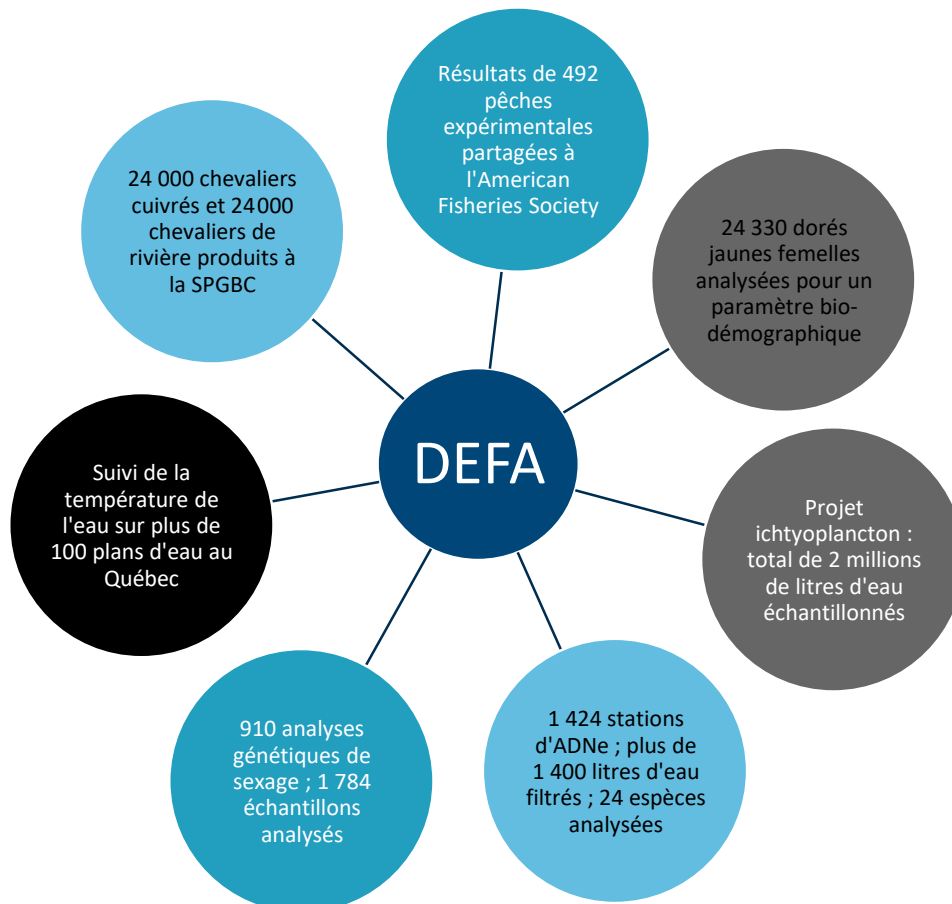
DEFA

Résultats de 492 pêches expérimentales partagées à l'American Fisheries Society

24 330 dorés jaunes femelles analysées pour un paramètre bio-démographique

Projet ichtyoplancton : total de 2 millions de litres d'eau échantillonnés

1 424 stations d'ADNe ; plus de 1 400 litres d'eau filtrés ; 24 espèces analysées

910 analyses génétiques de sexage ; 1 784 échantillons analysés

Suivi de la température de l'eau sur plus de 100 plans d'eau au Québec

24 000 chevaliers cuivrés et 24000 chevaliers de rivière produits à la SPGBC